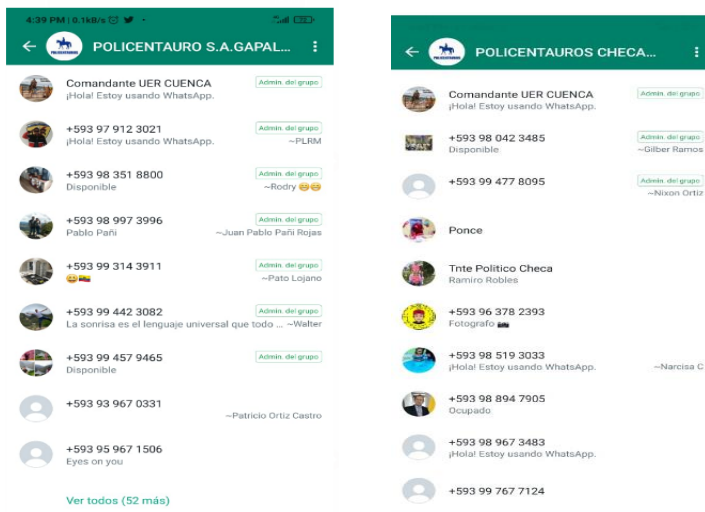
4:39 PM | 0.1kB/s

POLICENTAURO S.A.GAPAL...

Comandante UER CUENCA
¡Hola! Estoy usando WhatsApp.
Admin. del grupo

+593 97 912 3021
¡Hola! Estoy usando WhatsApp.
Admin. del grupo
~PLRM

+593 98 351 8800
Disponible
Admin. del grupo
~Rody 😊😊

+593 98 997 3996
Pablo Pañi
Admin. del grupo
~Juan Pablo Pañi Rojas

+593 99 314 3911
😀🇪🇨
Admin. del grupo
~Pato Lojano

+593 99 442 3082
La sonrisa es el lenguaje universal que todo ...
Admin. del grupo
~Walter

+593 99 457 9465
Disponible
Admin. del grupo

+593 93 967 0331
~Patricio Ortiz Castro

+593 95 967 1506
Eyes on you

Ver todos (52 más)

POLICENTAUROS CHECA...

Comandante UER CUENCA
¡Hola! Estoy usando WhatsApp.
Admin. del grupo

+593 98 042 3485
Disponible
Admin. del grupo
~Gilber Ramos

+593 99 477 8095
Admin. del grupo
~Nixon Ortiz

Ponce

Tnte Politico Checa
Ramiro Robles

+593 96 378 2393
Fotografo 📷

+593 98 519 3033
¡Hola! Estoy usando WhatsApp.
~Narcisa C

+593 98 894 7905
Ocupado

+593 98 967 3483
¡Hola! Estoy usando WhatsApp.

+593 99 767 7124